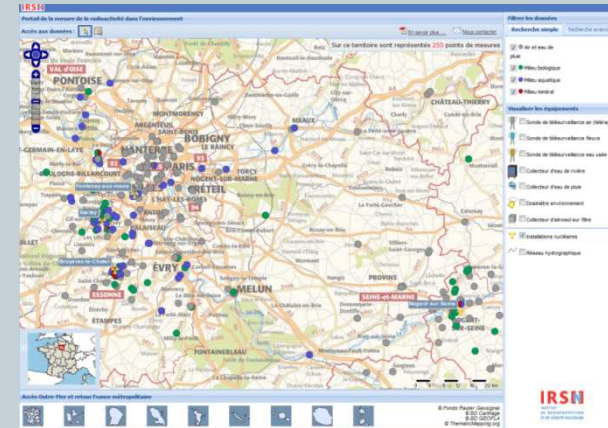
IRSN

Portail de la mesure de la radioactivité dans l'environnement

Accès aux données

En savoir plus... Nous contacter

Sur ce territoire sont représentés 255 points de mesures

VAL-D'OISE
PONTOISE
MONTMORENCY
BOBIGNY
LE RAINCY
NANTERRE
PARIS
SAINT-GERMAIN-EN-LAYE
BOULOGNE-BILLANCOURT
CRÉTEIL
MEAUX
CHÂTEAU-THIERRY
TORCY
Fontenay-aux-roses
Saclay
Bruyères-le-Châtel
ÉVRY
ESSONNE
MELUN
PROVINS
SEINE-et-MARNE
Nogent sur Seine
ÉTAMPES
FONTAINEBLEAU

Filtrer les données
Recherche simple | Recherche avancée
Air et eau de pluie
Milieu biologique
Milieu aquatique
Milieu minéral

Visualiser les équipements
Sonde de télésurveillance air (téléray)
Sonde de télésurveillance fleuve
Sonde de télésurveillance eau usée
Collecteur d'eau de rivière
Collecteur d'eau de pluie
Dosimètre environnement
Collecteur d'aérosol sur filtre
Installations nucléaires
Réseau hydrographique

Accès Outre-Mer et retour France métropolitaine

© Fonds Raster Géoportail
© BD Carthage
© BD GEOFLA
© Thematicmapping.org

IRSN
INSTITUT DE RADIOPROTECTION ET DE SÛRETÉ NUCLÉAIRE